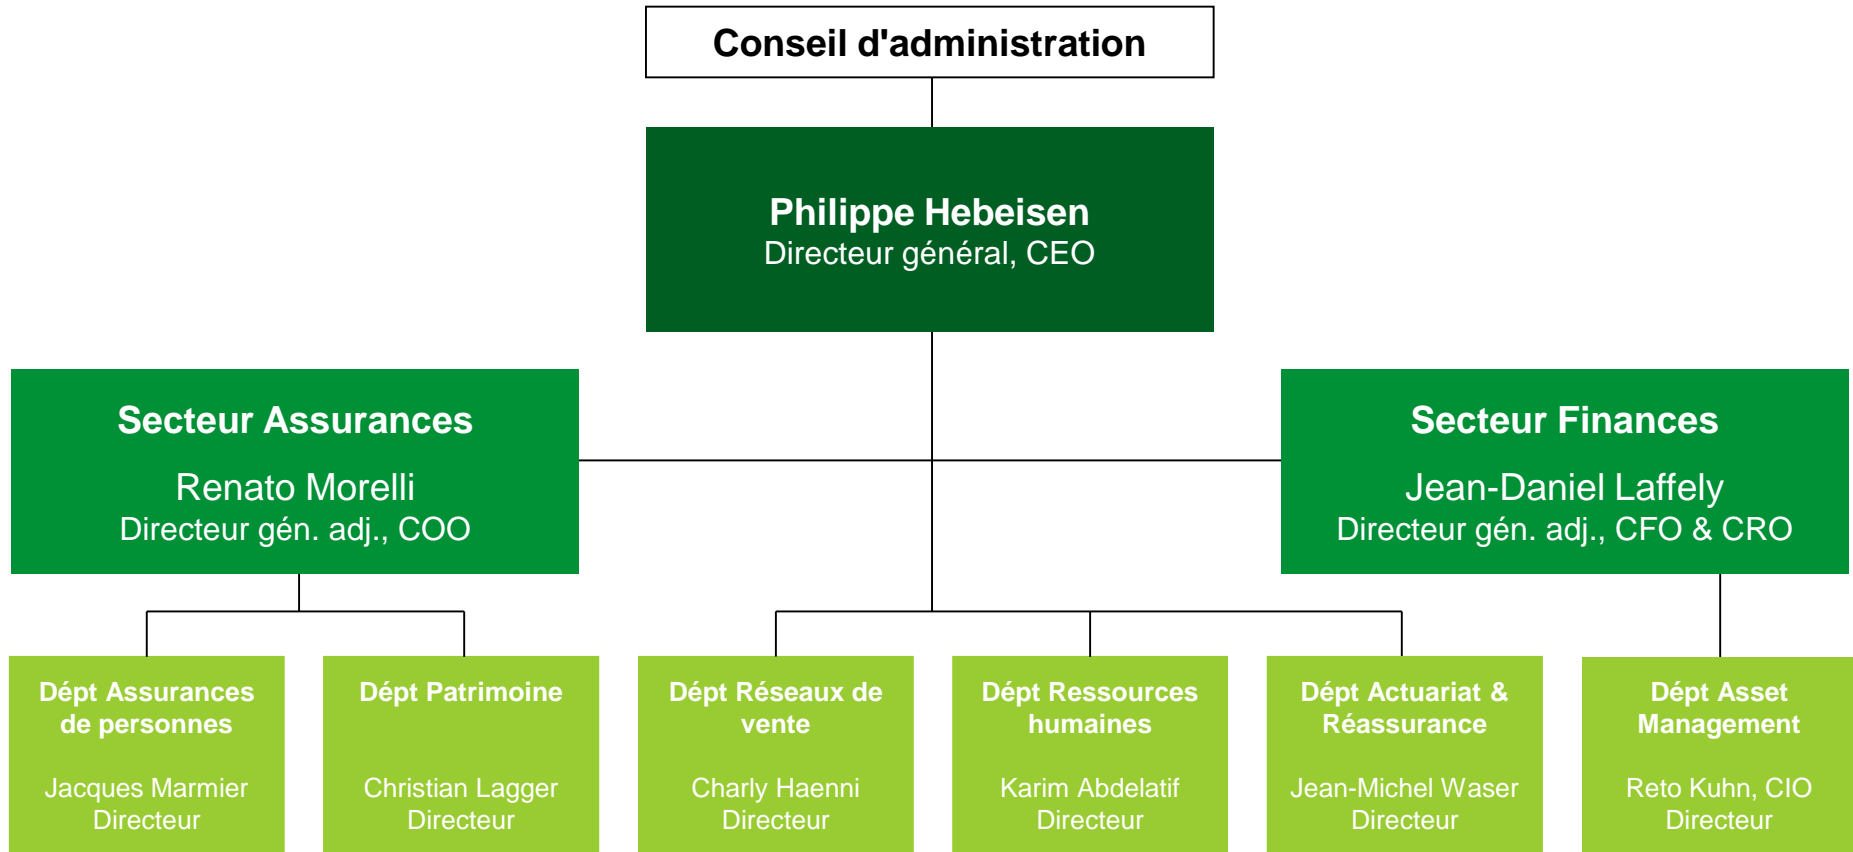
Conseil d'administration

Philippe Hebeisen
Directeur général, CEO

Secteur Assurances

Renato Morelli
Directeur gén. adj., COO

Secteur Finances

Jean-Daniel Laffely
Directeur gén. adj., CFO & CRO

Dépt Assurances de personnes

Jacques Marmier
Directeur

Dépt Patrimoine

Christian Lagger
Directeur

Dépt Réseaux de vente

Charly Haenni
Directeur

Dépt Ressources humaines

Karim Abdelatif
Directeur

Dépt Actuariat & Réassurance

Jean-Michel Waser
Directeur

Dépt Asset Management

Reto Kuhn, CIO
Directeur